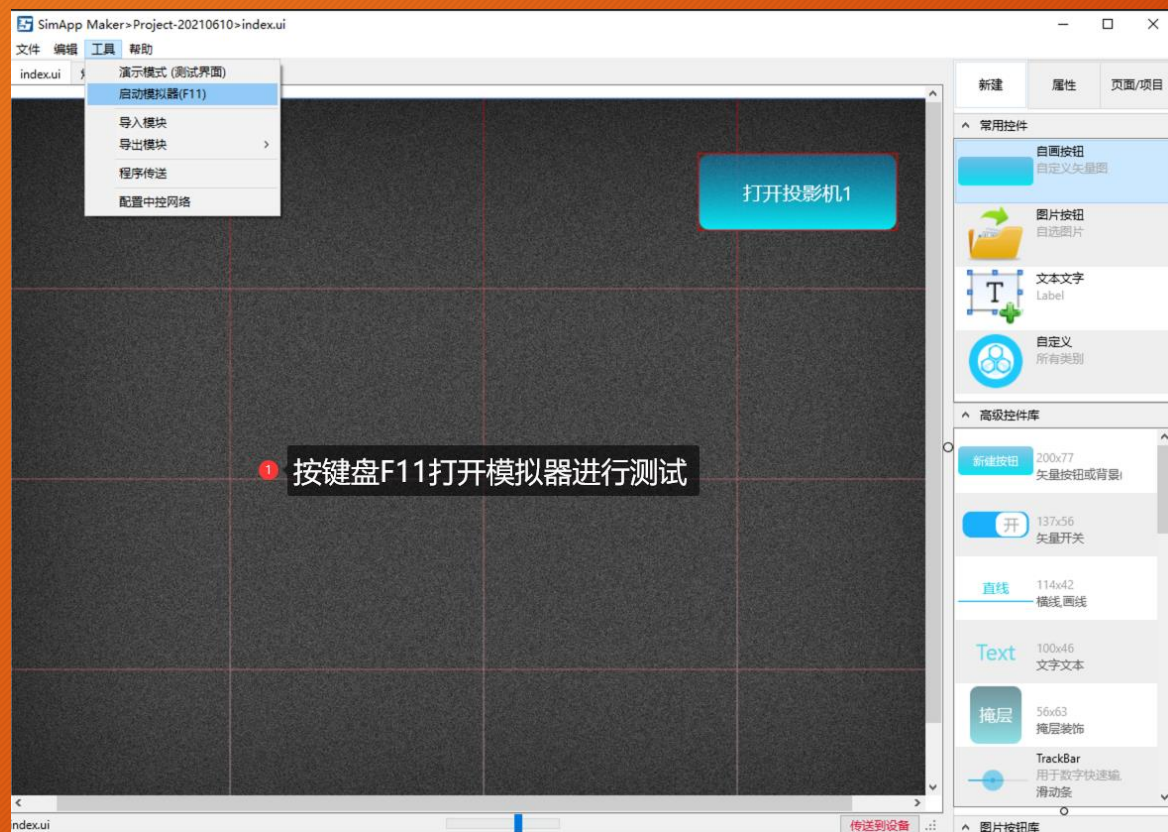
SimApp Maker>Project-20210610>index.ui

文件 编辑 工具 帮助

index.ui

演示模式 (测试界面)
启动模拟器(F11)
导入模块
导出模块
程序传送
配置中控网络

打开投影机1

1 按键盘F11打开模拟器进行测试

新建 属性 页面/项目

常用控件

自画按钮
自定义矢量图

图片按钮
自选图片

T
文本文字
Label

自定义
所有类别

高级控件库

新建按钮
200x77
矢量按钮或背景

开
137x56
矢量开关

直线
114x42
横线,画线

Text
100x46
文字文本

掩层
56x63
掩层装饰

TrackBar
用于数字快速输
滑动条

图片按钮库

index.ui

传送到设备